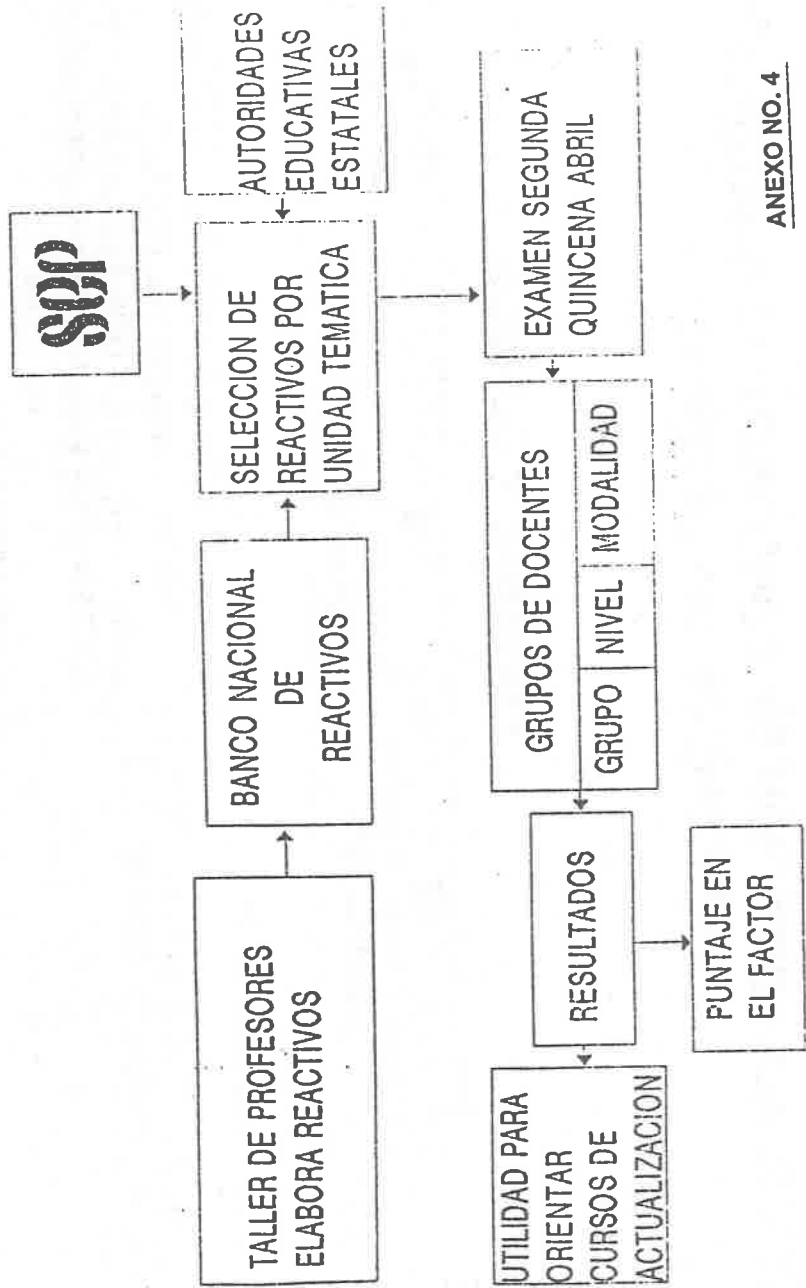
SEP

AUTORIDADES EDUCATIVAS ESTATALES

TALLER DE PROFESORES ELABORA REACTIVOS

BANCO NACIONAL DE REACTIVOS

SELECCION DE REACTIVOS POR UNIDAD TEMATICA

EXAMEN SEGUNDA QUINCENA ABRIL

GRUPOS DE DOCENTES

| GRUPO | NIVEL | MODALIDAD |
|---|---|---|

RESULTADOS

UTILIDAD PARA ORIENTAR CURSOS DE ACTUALIZACION

PUNTAJE EN EL FACTOR

ANEXO NO. 4